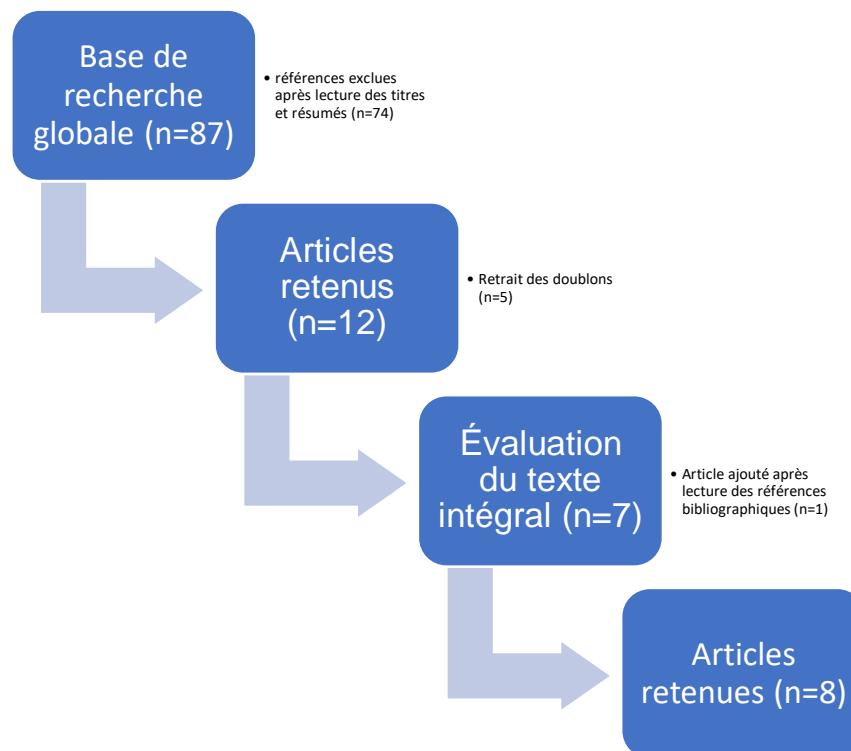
Base de recherche globale (n=87)

• références exclues après lecture des titres et résumés (n=74)

Articles retenus (n=12)

• Retrait des doublons (n=5)

Évaluation du texte intégral (n=7)

• Article ajouté après lecture des références bibliographiques (n=1)

Articles retenues (n=8)